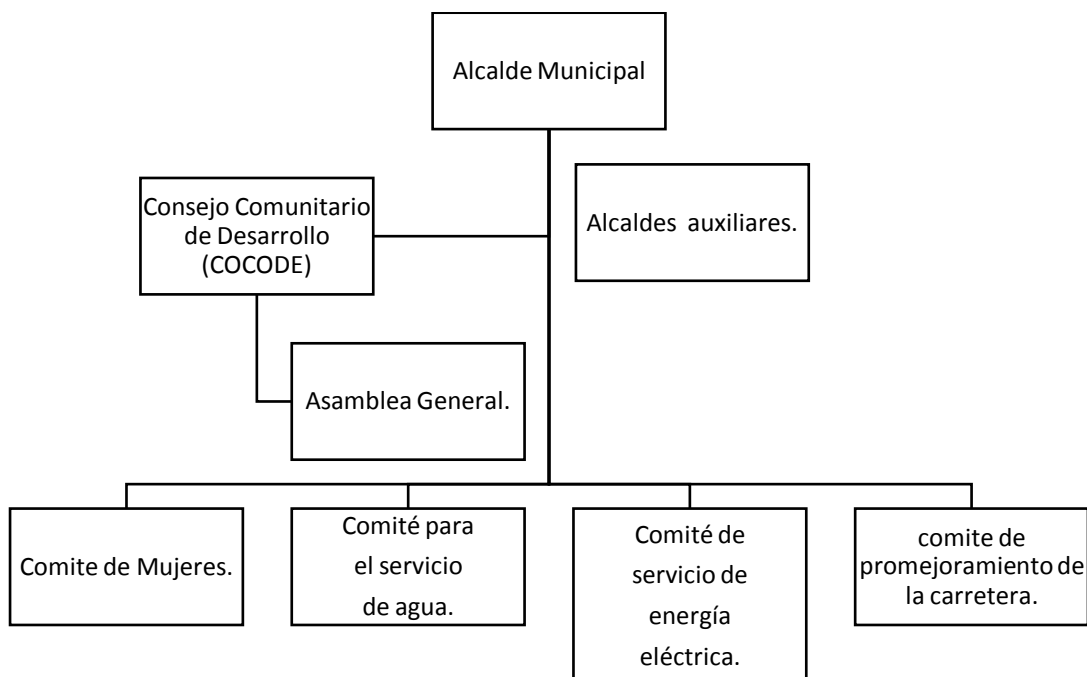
Alcalde Municipal

Consejo Comunitario de Desarrollo (COCODE)

Alcaldes auxiliares.

Asamblea General.

Comite de Mujeres.

Comité para el servicio de agua.

Comité de servicio de energía eléctrica.

comite de promejoramiento de la carretera.